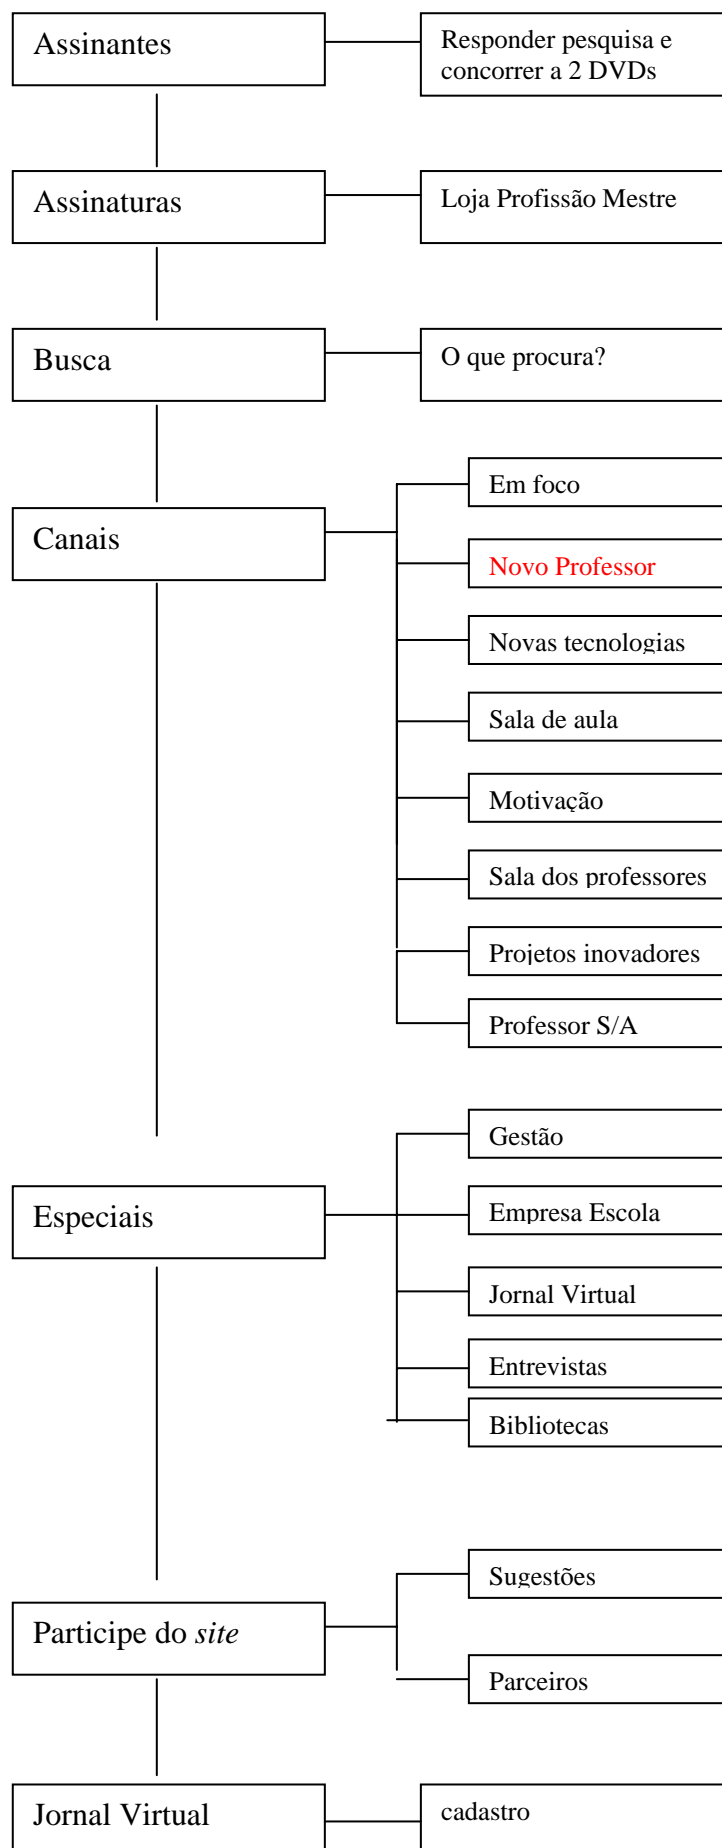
Assinantes

Responder pesquisa e concorrer a 2 DVDs

Assinaturas

Loja Profissão Mestre

Busca

O que procura?

Canais

Em foco

Novo Professor

Novas tecnologias

Sala de aula

Motivação

Sala dos professores

Projetos inovadores

Professor S/A

Especiais

Gestão

Empresa Escola

Jornal Virtual

Entrevistas

Bibliotecas

Participe do *site*

Sugestões

Parceiros

Jornal Virtual

cadastro